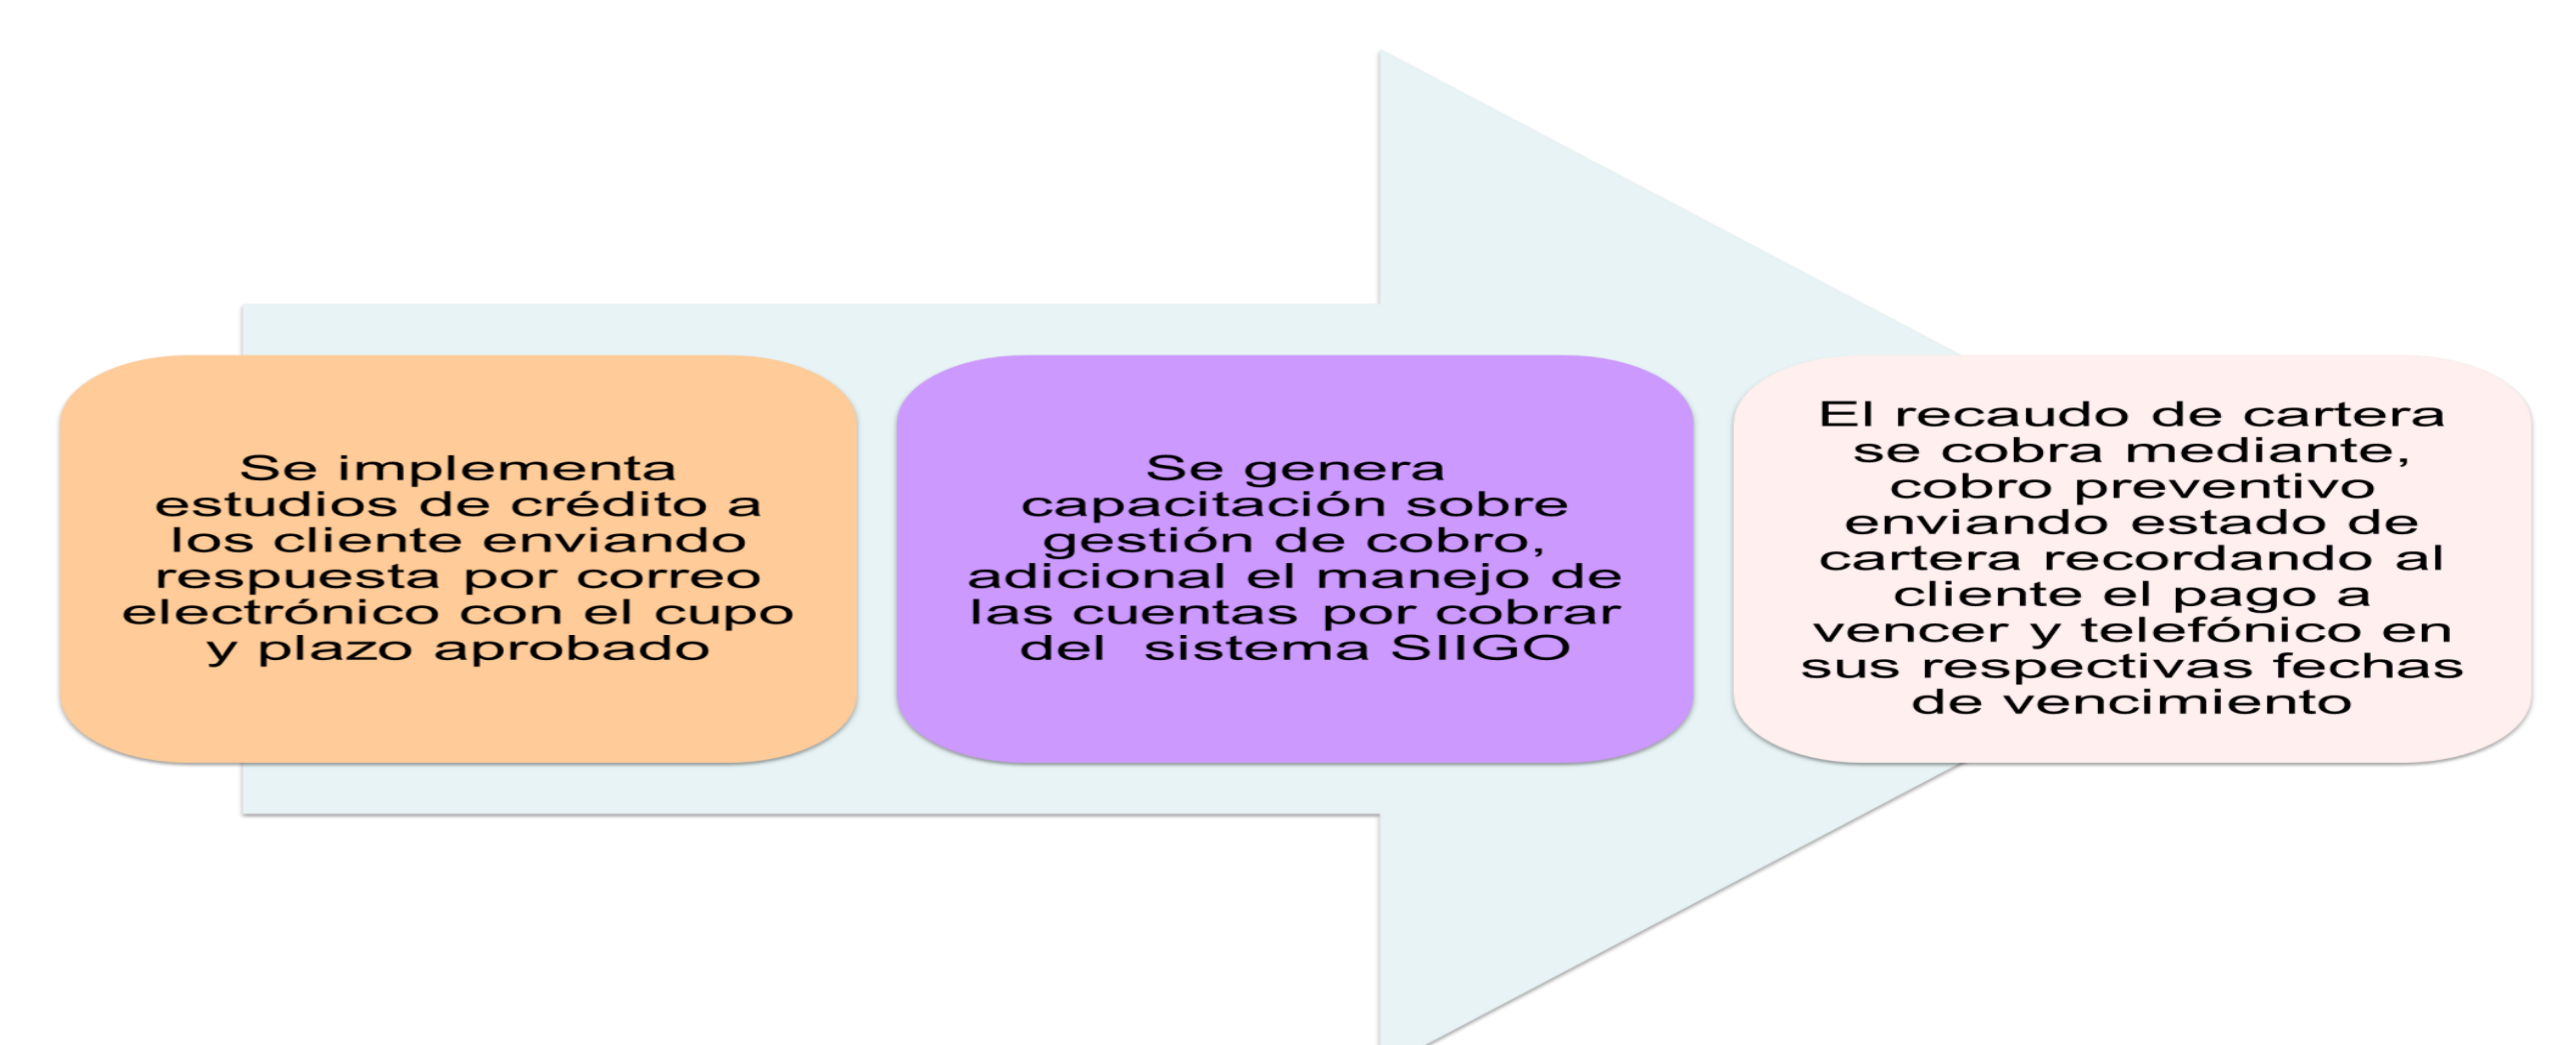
Se implementa estudios de crédito a los cliente enviando respuesta por correo electrónico con el cupo y plazo aprobado

Se genera capacitación sobre gestión de cobro, adicional el manejo de las cuentas por cobrar del sistema SIIGO

El recaudo de cartera se cobra mediante, cobro preventivo enviando estado de cartera recordando al cliente el pago a vencer y telefónico en sus respectivas fechas de vencimiento